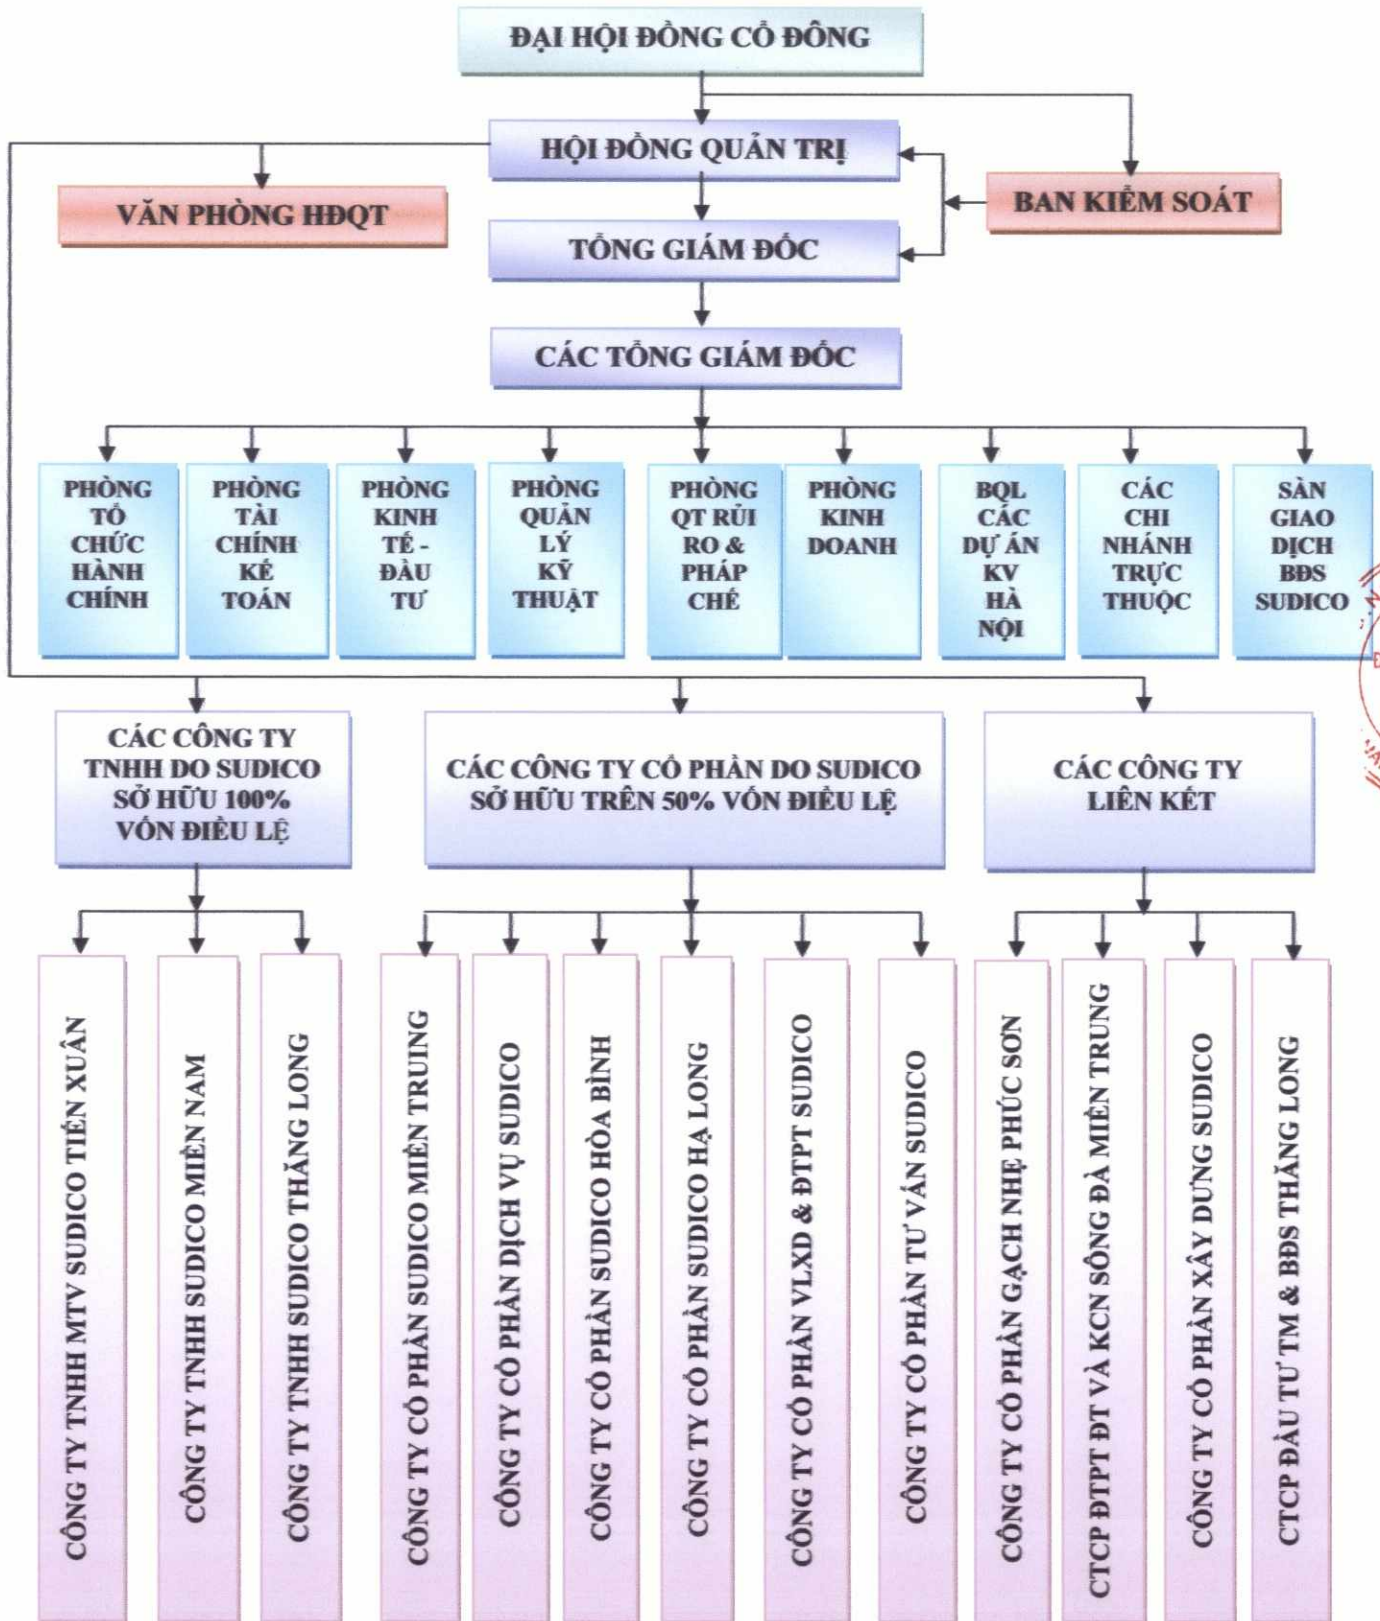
ĐẠI HỘI ĐỒNG CỔ ĐÔNG

HỘI ĐỒNG QUẢN TRỊ

VĂN PHÒNG HĐQT

BAN KIỂM SOÁT

TỔNG GIÁM ĐỐC

CÁC TỔNG GIÁM ĐỐC

PHÒNG TỔ CHỨC HÀNH CHÍNH

PHÒNG TÀI CHÍNH KẾ TOÁN

PHÒNG KINH TẾ - ĐẦU TƯ

PHÒNG QUẢN LÝ KỸ THUẬT

PHÒNG QT RỦI RO & PHÁP CHẾ

PHÒNG KINH DOANH

BQL CÁC DỰ ÁN KV HÀ NỘI

CÁC CHI NHÁNH TRỰC THUỘC

SÀN GIAO DỊCH BĐS SUDICO

CÁC CÔNG TY TNHH DO SUDICO SỞ HỮU 100% VỐN ĐIỀU LỆ

CÁC CÔNG TY CỔ PHẦN DO SUDICO SỞ HỮU TRÊN 50% VỐN ĐIỀU LỆ

CÁC CÔNG TY LIÊN KẾT

CÔNG TY TNHH MTV SUDICO TIẾN XUÂN

CÔNG TY TNHH SUDICO MIỀN NAM

CÔNG TY TNHH SUDICO THĂNG LONG

CÔNG TY CỔ PHẦN SUDICO MIỀN TRUNG

CÔNG TY CỔ PHẦN DỊCH VỤ SUDICO

CÔNG TY CỔ PHẦN SUDICO HÒA BÌNH

CÔNG TY CỔ PHẦN SUDICO HẠ LONG

CÔNG TY CỔ PHẦN VLXD & ĐTPT SUDICO

CÔNG TY CỔ PHẦN TƯ VẤN SUDICO

CÔNG TY CỔ PHẦN GẠCH NHẸ PHÚC SƠN

CTCP ĐTPT ĐT VÀ KCN SÔNG ĐÀ MIỀN TRUNG

CÔNG TY CỔ PHẦN XÂY DỰNG SUDICO

CTCP ĐẦU TƯ TM & BĐS THĂNG LONG